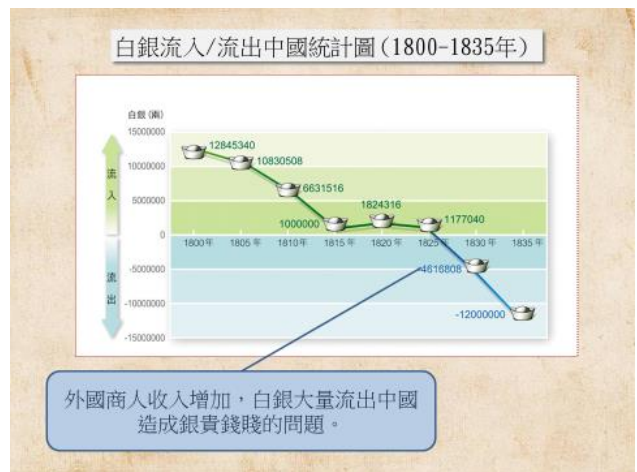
白銀流入/流出中國統計圖(1800-1835年)

白銀(兩)

15000000
10000000
5000000
0
-5000000
-10000000
-15000000

流入

流出

12845340
10830508
6631516
1000000
1824316
1177040
-4616808
-12000000

1800年 1805年 1810年 1815年 1820年 1825年 1830年 1835年

外國商人收入增加，白銀大量流出中國造成銀貴錢賤的問題。